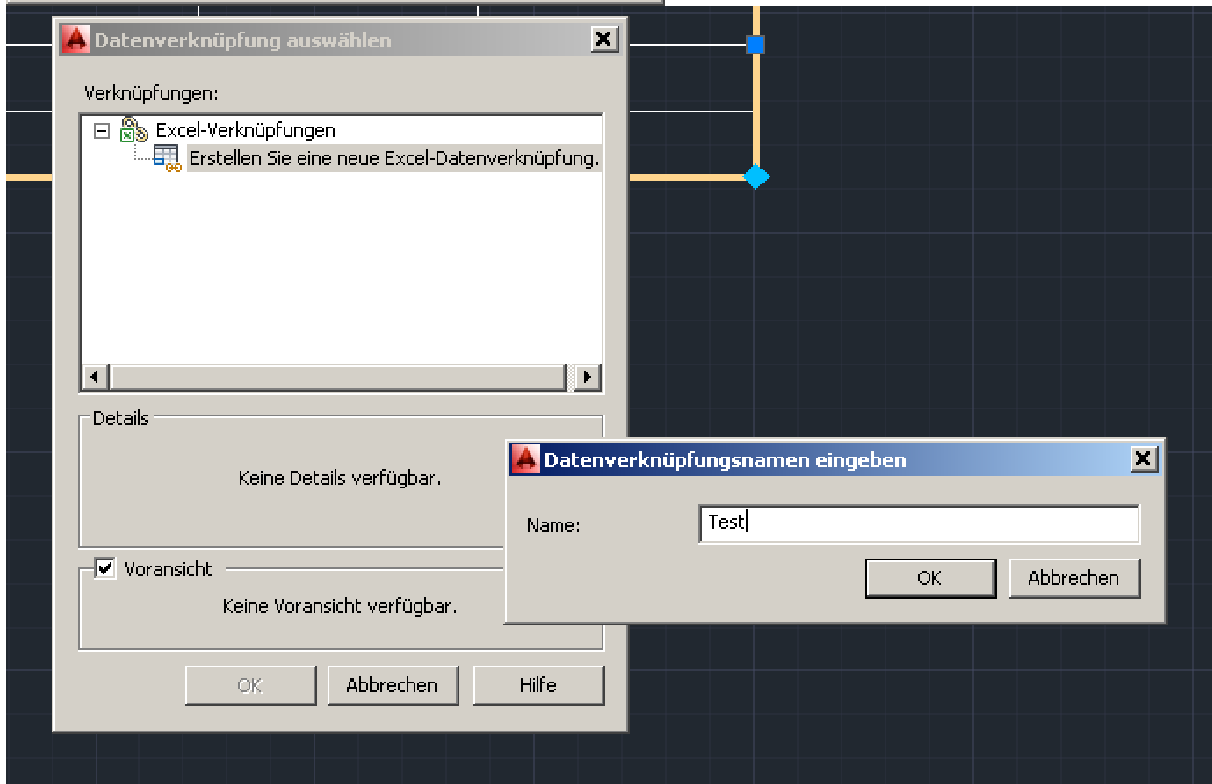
Datenverknüpfung auswählen

Verknüpfungen:

Excel-Verknüpfungen

Erstellen Sie eine neue Excel-Datenverknüpfung.

Details

Keine Details verfügbar.

Voransicht

Keine Voransicht verfügbar.

OK

Abbrechen

Hilfe

Datenverknüpfungsnamen eingeben

Name:

Test

OK

Abbrechen